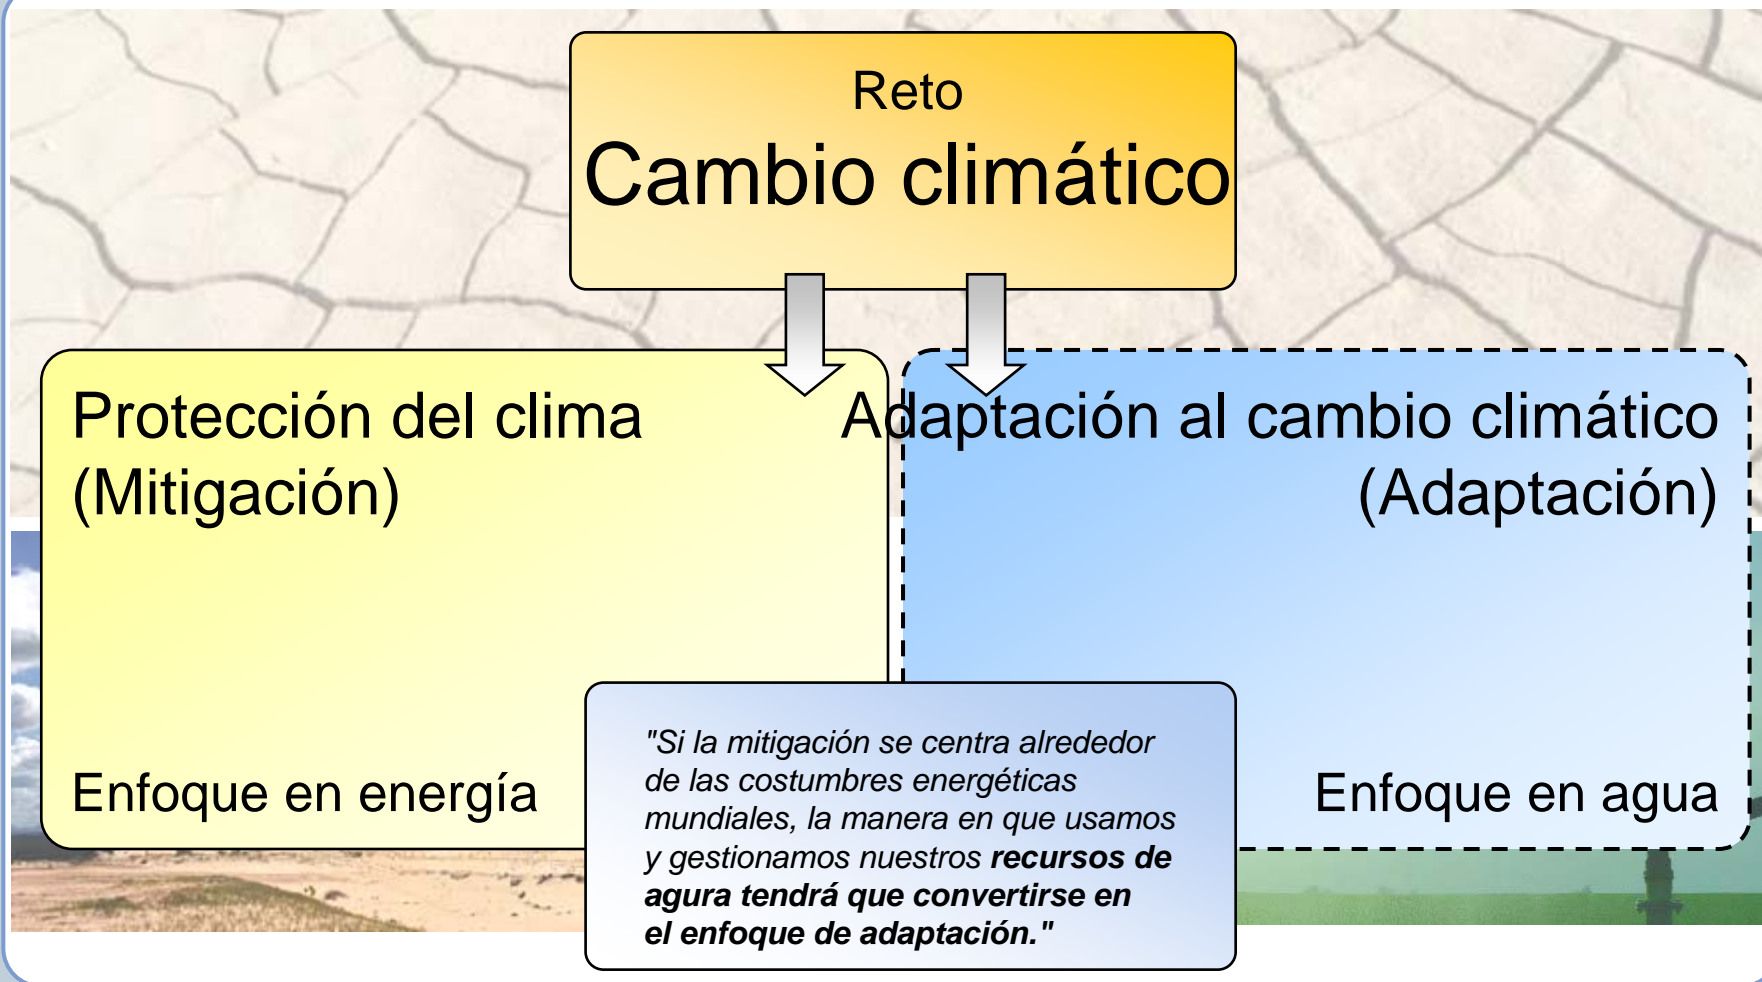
Reto
Cambio climático

Protección del clima
(Mitigación)

Enfoque en energía

Adaptación al cambio climático
(Adaptación)

Enfoque en agua

"Si la mitigación se centra alrededor de las costumbres energéticas mundiales, la manera en que usamos y gestionamos nuestros **recursos de agura tendrá que convertirse en el enfoque de adaptación."**